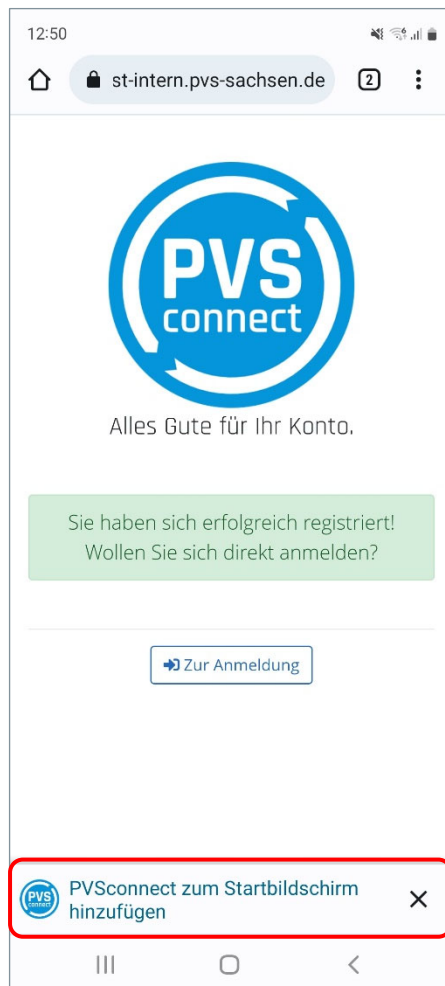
12:50

st-intern.pvs-sachsen.de

2

PVS
connect

Alles Gute für Ihr Konto.

Sie haben sich erfolgreich registriert! Wollen Sie sich direkt anmelden?

Zur Anmeldung

PVS
connect

PVSconnect zum Startbildschirm hinzufügen